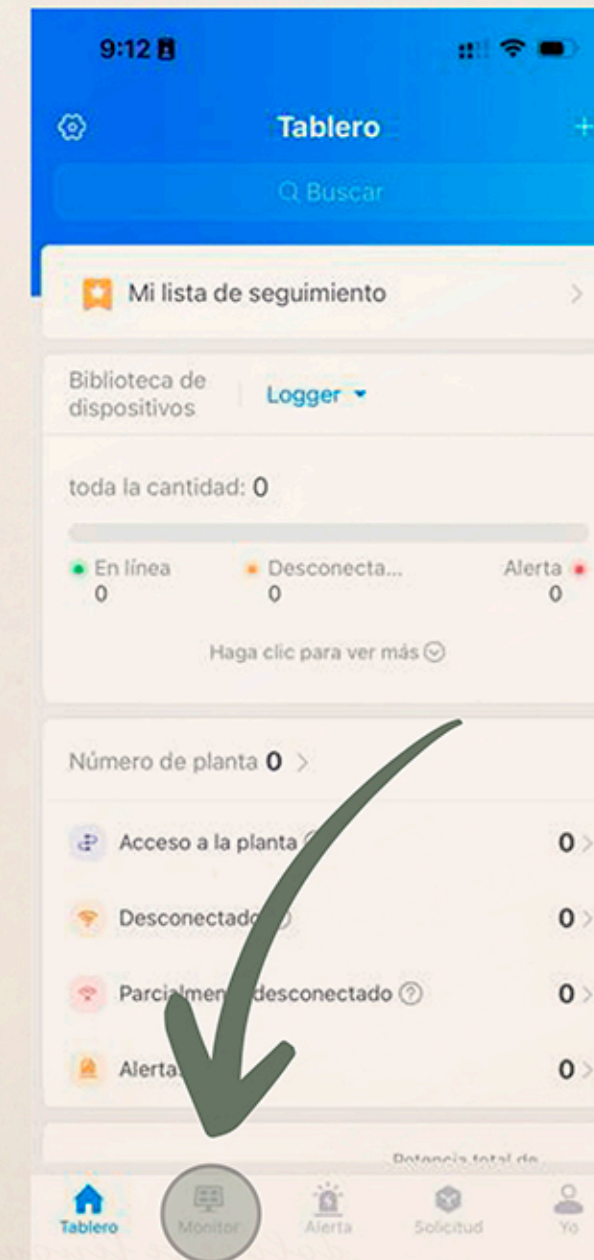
9:12

Tablero

Buscar

Mi lista de seguimiento

Biblioteca de dispositivos

Logger

toda la cantidad: 0

En línea 0

Desconecta... 0

Alerta 0

Haga clic para ver más

Número de planta 0

Acceso a la planta 0

Desconectado 0

Parcialmen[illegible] desconectado 0

Alerta 0

Potencia total de

Tablero

Monitor

Alerta

Solicitud

Yo